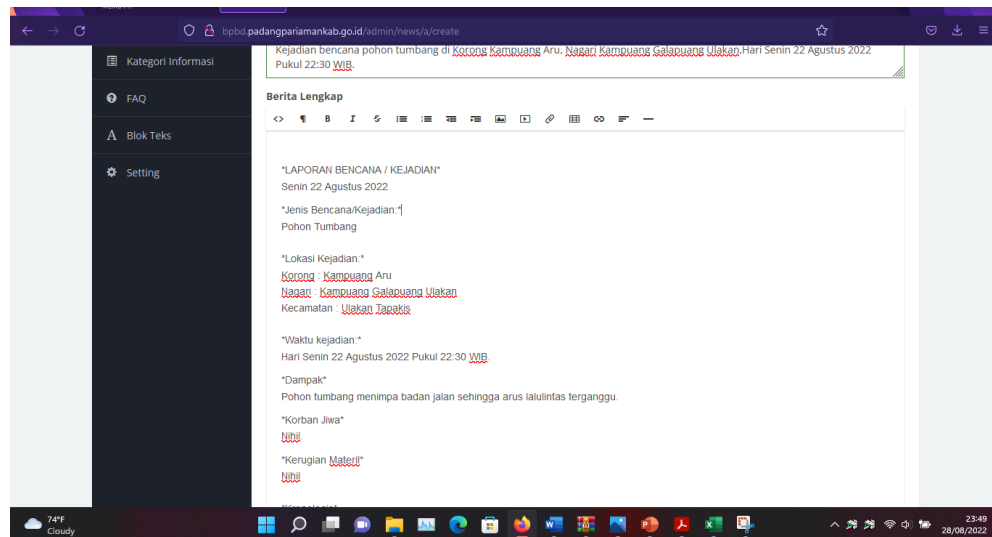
bpbd.padangpariamankab.go.id/admin/news/a/create

Kategori Informasi

FAQ

Blok Teks

Setting

Kejadian bencana pohon tumbang di Korong Kampuang Aru, Nagari Kampuang Galapuang Ulakan.Hari Senin 22 Agustus 2022 Pukul 22:30 WIB.

Berita Lengkap

*LAPORAN BENCANA / KEJADIAN*
Senin 22 Agustus 2022

*Jenis Bencana/Kejadian:*
Pohon Tumbang

*Lokasi Kejadian:*
Korong : Kampuang Aru
Nagari : Kampuang Galapuang Ulakan
Kecamatan : Ulakan Tapakis

*Waktu kejadian:*
Hari Senin 22 Agustus 2022 Pukul 22:30 WIB.

*Dampak*
Pohon tumbang menimpa badan jalan sehingga arus lalulintas terganggu.

*Korban Jiwa*
Nihil

*Kerugian Materil*
Nihil

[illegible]

74°F
Cloudy

23:49
28/08/2022